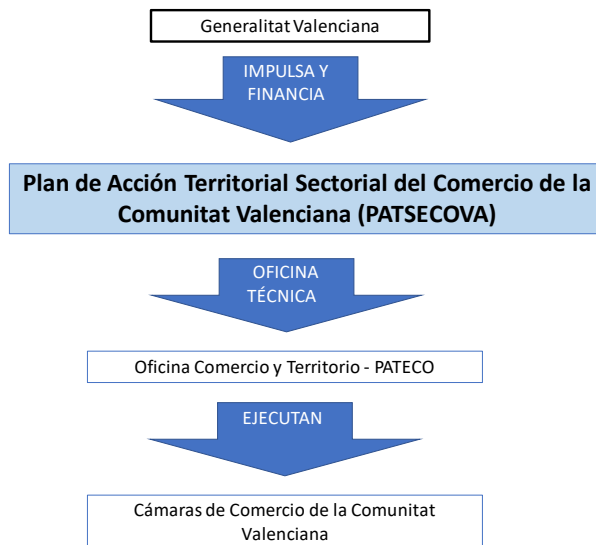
Generalitat Valenciana

IMPULSA Y FINANCIA

Plan de Acción Territorial Sectorial del Comercio de la Comunitat Valenciana (PATSECOVA)

OFICINA TÉCNICA

Oficina Comercio y Territorio - PATECO

EJECUTAN

Cámaras de Comercio de la Comunitat Valenciana